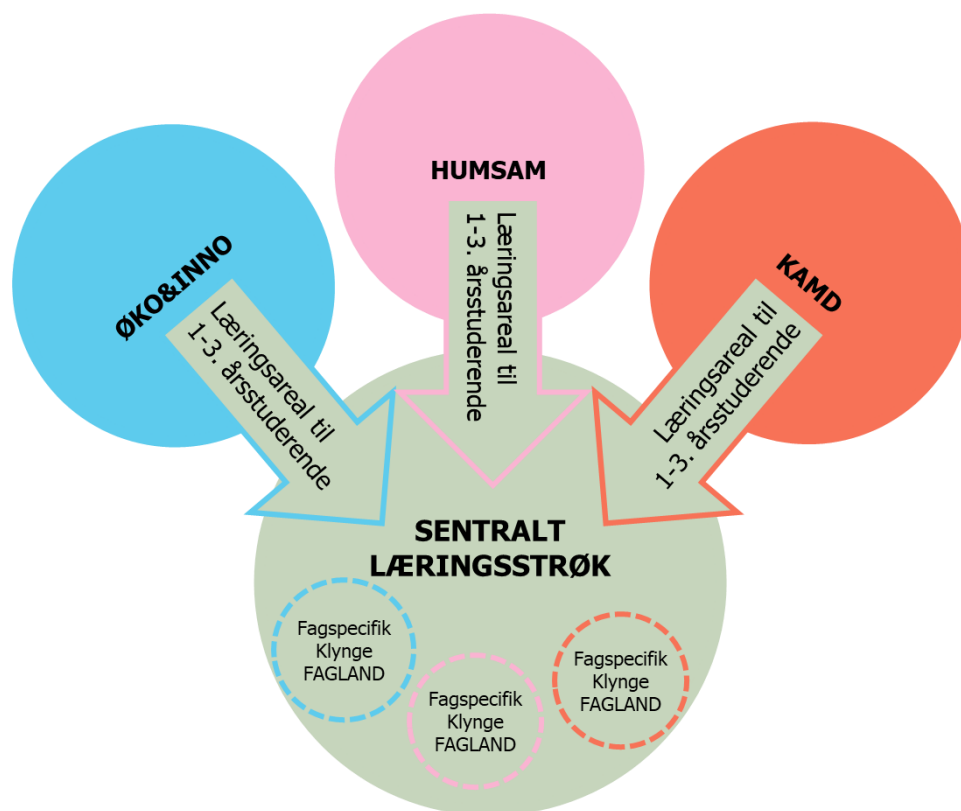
HUMSAM

ØKO&INNO

KAMD

Læringsareal til 1-3. årsstuderende

Læringsareal til 1-3. årsstuderende

Læringsareal til 1-3. årsstuderende

SENTRALT LÆRINGSSTRØK

Fagspecifik Klynge FAGLAND

Fagspecifik Klynge FAGLAND

Fagspecifik Klynge FAGLAND